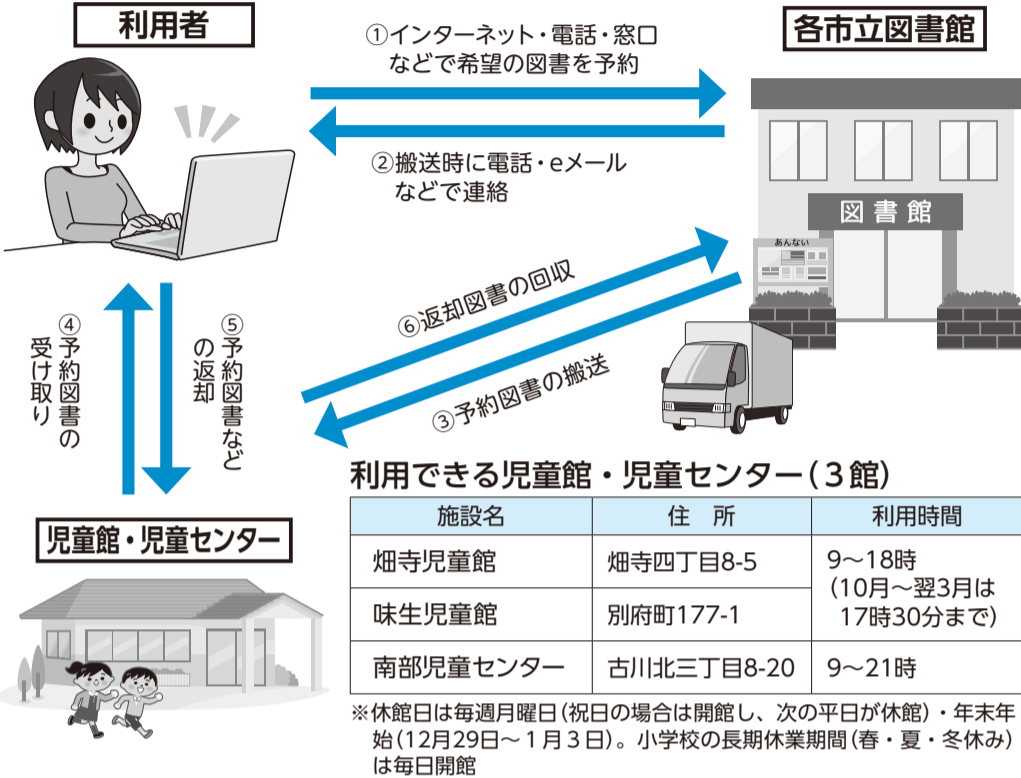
利用者

各市立図書館

①インターネット・電話・窓口などで希望の図書を予約

②搬送時に電話・eメールなどで連絡

図書館

あんない

⑥返却図書の回収

③予約図書の搬送

④予約図書の受け取り

⑤予約図書などの返却

児童館・児童センター

利用できる児童館・児童センター（３館）

| 施設名 | 住　所 | 利用時間 |
|---|---|---|
| 畑寺児童館 | 畑寺四丁目8-5 | 9～18時（10月～翌3月は17時30分まで） |
| 味生児童館 | 別府町177-1 | |
| 南部児童センター | 古川北三丁目8-20 | 9～21時 |

※休館日は毎週月曜日（祝日の場合は開館し、次の平日が休館）・年末年始（12月29日～１月３日）。小学校の長期休業期間（春・夏・冬休み）は毎日開館